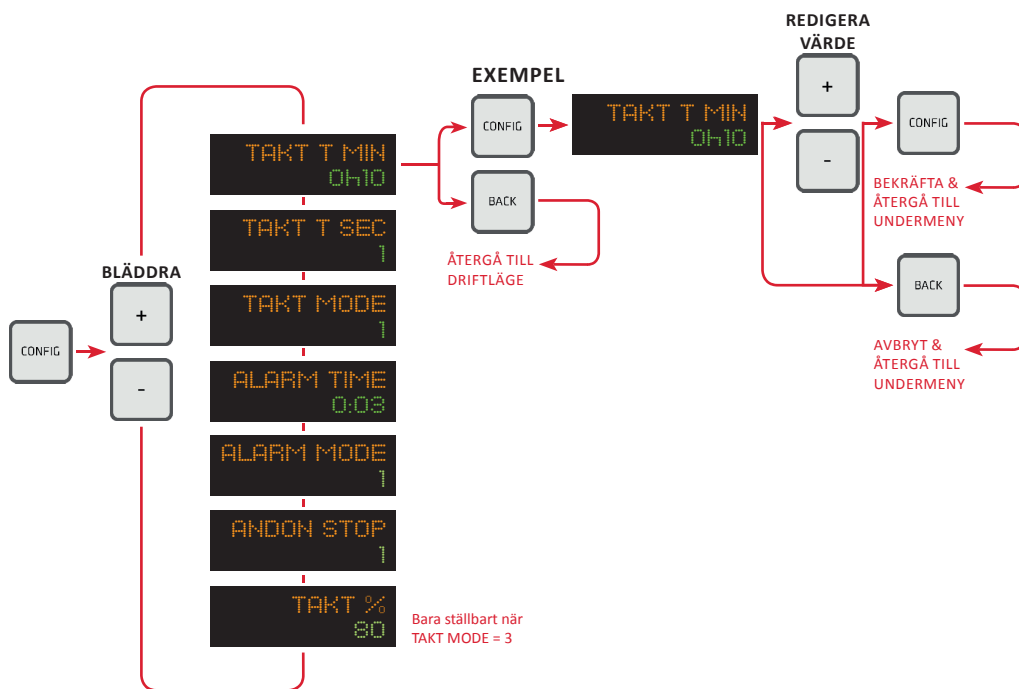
EXEMPEL

REDIGERA VÄRDE

CONFIG

BLÄDDRA

+

-

TAKT T MIN
0h10

TAKT T SEC
1

TAKT MODE
1

ALARM TIME
0:03

ALARM MODE
1

ANDON STOP
1

TAKT %
80

Bara ställbart när TAKT MODE = 3

CONFIG

BACK

ÅTERGÅ TILL DRIFTLÄGE

TAKT T MIN
0h10

+

-

CONFIG

BEKRÄFTA & ÅTERGÅ TILL UNDERMENY

BACK

AVBRYT & ÅTERGÅ TILL UNDERMENY